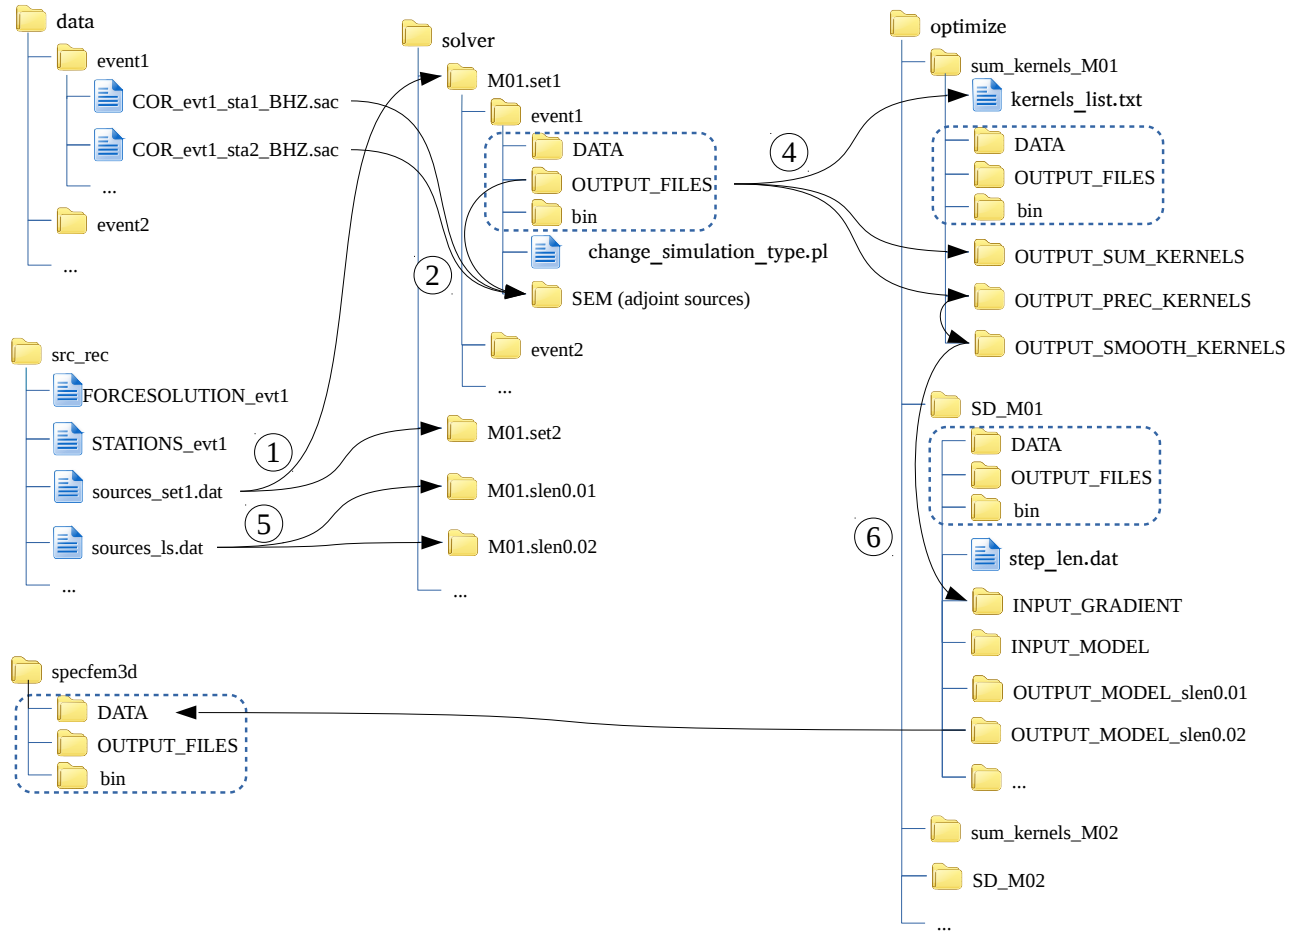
data
event1
COR_evt1_sta1_BHZ.sac
COR_evt1_sta2_BHZ.sac
...
event2
...

solver
M01.set1
event1
DATA
OUTPUT_FILES
bin
change_simulation_type.pl
SEM (adjoint sources)
event2
...
M01.set2
M01.slen0.01
M01.slen0.02
...

optimize
sum_kernels_M01
kernels_list.txt
DATA
OUTPUT_FILES
bin
OUTPUT_SUM_KERNELS
OUTPUT_PREC_KERNELS
OUTPUT_SMOOTH_KERNELS
SD_M01
DATA
OUTPUT_FILES
bin
step_len.dat
INPUT_GRADIENT
INPUT_MODEL
OUTPUT_MODEL_slen0.01
OUTPUT_MODEL_slen0.02
...
sum_kernels_M02
SD_M02
...

src_rec
FORCESOLUTION_evt1
STATIONS_evt1
sources_set1.dat
sources_ls.dat
...

specfem3d
DATA
OUTPUT_FILES
bin

1
2
3
4
5
6